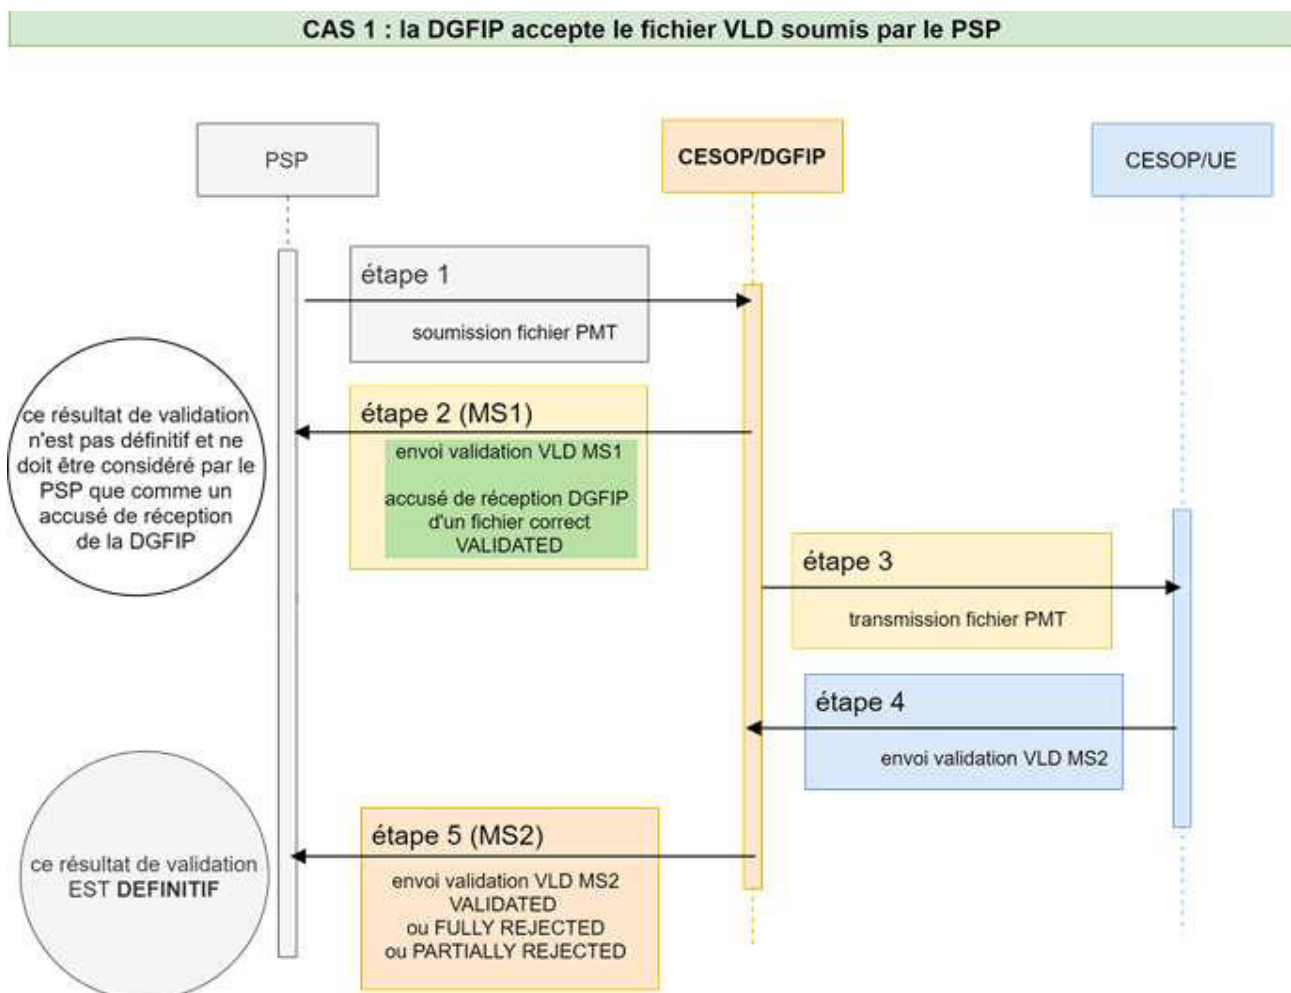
CAS 1 : la DGFIP accepte le fichier VLD soumis par le PSP

PSP

CESOP/DGFIP

CESOP/UE

étape 1

soumission fichier PMT

ce résultat de validation n'est pas définitif et ne doit être considéré par le PSP que comme un accusé de réception de la DGFIP

étape 2 (MS1)

envoi validation VLD MS1

accusé de réception DGFIP d'un fichier correct VALIDATED

étape 3

transmission fichier PMT

étape 4

envoi validation VLD MS2

ce résultat de validation EST DEFINITIF

étape 5 (MS2)

envoi validation VLD MS2 VALIDATED ou FULLY REJECTED ou PARTIALLY REJECTED